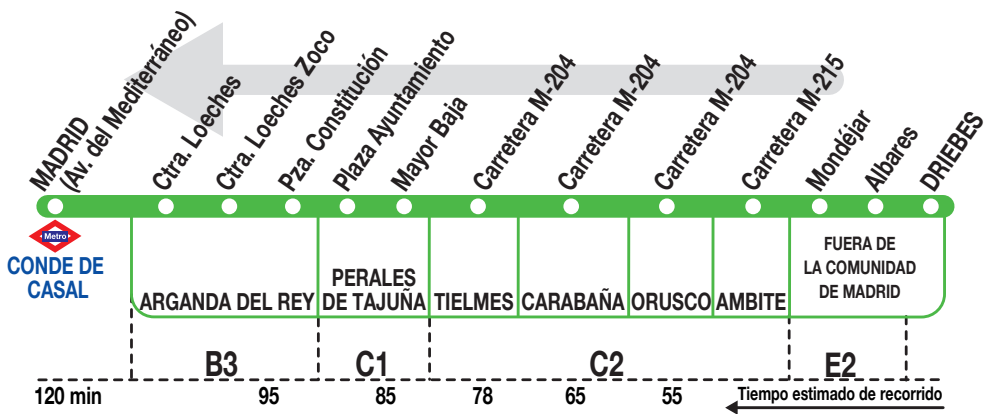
MADRID (Av. del Mediterráneo)
Ctra. Loeches
Ctra. Loeches Zoco
Pza. Constitución
Plaza Ayuntamiento
Mayor Baja
Carretera M-204
Carretera M-204
Carretera M-204
Carretera M-215
Mondéjar
Albares
DRIEBES

Metro
CONDE DE CASAL

ARGANDA DEL REY
PERALES DE TAJUÑA
TIELMES
CARABAÑA
ORUSCO
AMBITE
FUERA DE LA COMUNIDAD DE MADRID

B3
C1
C2
E2

120 min
95
85
78
65
55
Tiempo estimado de recorrido